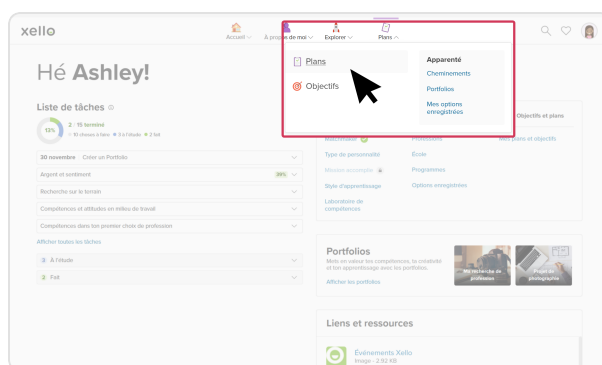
xello

Accueil À propos de moi Explorer Plans

Hé Ashley!

Plans

Objectifs

Apparenté

Cheminements

Portfolios

Mes options enregistrées

Liste de tâches

15%

2 / 15 terminé

10 choses à faire 3 à l'étude 0 fait

30 novembre Créer un Portfolio

Argent et sentiment 39%

Recherche sur le terrain

Compétences et attitudes en milieu de travail

Compétences dans ton premier choix de profession

Afficher toutes les tâches

3 À l'étude

0 Fait

Objectifs et plans

Matchmaker

Professions

Mes plans et objectifs

Type de personnalité

École

Mission accomplie

Programmes

Style d'apprentissage

Options enregistrées

Laboratoire de compétences

Portfolios

Mets en valeur tes compétences, ta créativité et ton apprentissage avec tes portfolios.

Afficher les portfolios

Ma recherche de profession

Projet de photographie

Liens et ressources

Événements Xello

Image - 2.92 KB